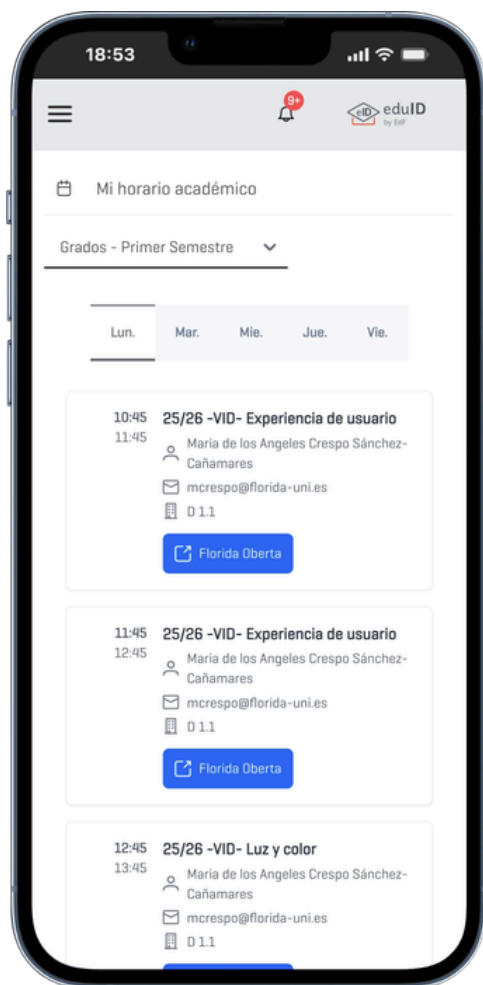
18:53

9+

eID eduID by EdF

Mi horario académico

Grados - Primer Semestre

Lun. Mar. Mie. Jue. Vie.

10:45
11:45
25/26 -VID- Experiencia de usuario
Maria de los Angeles Crespo Sánchez-Cañamares
mcrespo@florida-uni.es
D 1.1
Florida Oberta

11:45
12:45
25/26 -VID- Experiencia de usuario
Maria de los Angeles Crespo Sánchez-Cañamares
mcrespo@florida-uni.es
D 1.1
Florida Oberta

12:45
13:45
25/26 -VID- Luz y color
Maria de los Angeles Crespo Sánchez-Cañamares
mcrespo@florida-uni.es
D 1.1